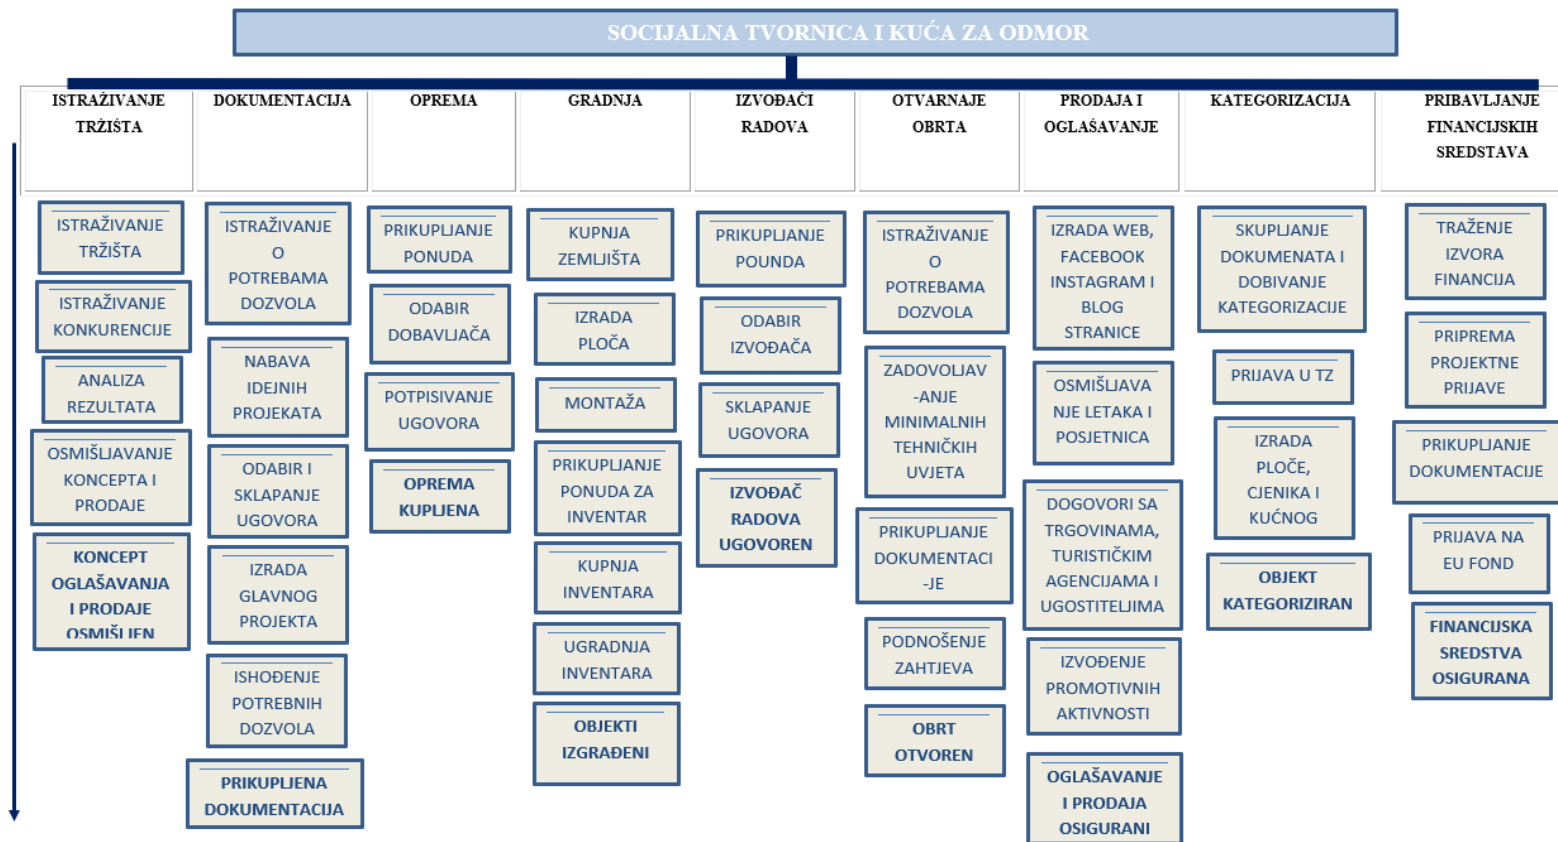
SOCIJALNA TVORNICA I KUĆA ZA ODMOR

ISTRAŽIVANJE TRŽIŠTA

ISTRAŽIVANJE TRŽIŠTA

ISTRAŽIVANJE KONKURENCIJE

ANALIZA REZULTATA

OSMIŠLJAVANJE KONCEPTA I PRODAJE

KONCEPT OGLAŠAVANJA I PRODAJE OSMIŠLJEN

DOKUMENTACIJA

ISTRAŽIVANJE O POTREBAMA DOZVOLA

NABAVA IDEJNIH PROJEKATA

ODABIR I SKLAPANJE UGOVORA

IZRADA GLAVNOG PROJEKTA

ISHOĐENJE POTREBNIH DOZVOLA

PRIKUPLJENA DOKUMENTACIJA

OPREMA

PRIKUPLJANJE PONUDA

ODABIR DOBAVLJAČA

POTPISIVANJE UGOVORA

OPREMA KUPLJENA

GRADNJA

KUPNJA ZEMLJIŠTA

IZRADA PLOČA

MONTAŽA

PRIKUPLJANJE PONUDA ZA INVENTAR

KUPNJA INVENTARA

UGRADNJA INVENTARA

OBJEKTI IZGRAĐENI

IZVOĐAČI RADOVA

PRIKUPLJANJE POUNDA

ODABIR IZVOĐAČA

SKLAPANJE UGOVORA

IZVOĐAČ RADOVA UGOVOREN

OTVARNAJE OBRTA

ISTRAŽIVANJE O POTREBAMA DOZVOLA

ZADOVOLJAV -ANJE MINIMALNIH TEHNIČKIH UVJETA

PRIKUPLJANJE DOKUMENTACI -JE

PODNOŠENJE ZAHTJEVA

OBRT OTVOREN

PRODAJA I OGLAŠAVANJE

IZRADA WEB, FACEBOOK INSTAGRAM I BLOG STRANICE

OSMIŠLJAVA NJE LETAKA I POSJETNICA

DOGOVORI SA TRGOVINAMA, TURISTIČKIM AGENCIJAMA I UGOSTITELJIMA

IZVOĐENJE PROMOTIVNIH AKTIVNOSTI

OGLAŠAVANJE I PRODAJA OSIGURANI

KATEGORIZACIJA

SKUPLJANJE DOKUMENATA I DOBIVANJE KATEGORIZACIJE

PRIJAVA U TZ

IZRADA PLOČE, CJENIKA I KUĆNOG

OBJEKT KATEGORIZIRAN

PRIBAVLJANJE FINANCIJSKIH SREDSTAVA

TRAŽENJE IZVORA FINANCIJA

PRIPREMA PROJEKTNE PRIJAVE

PRIKUPLJANJE DOKUMENTACIJE

PRIJAVA NA EU FOND

FINANCIJSKA SREDSTVA OSIGURANA